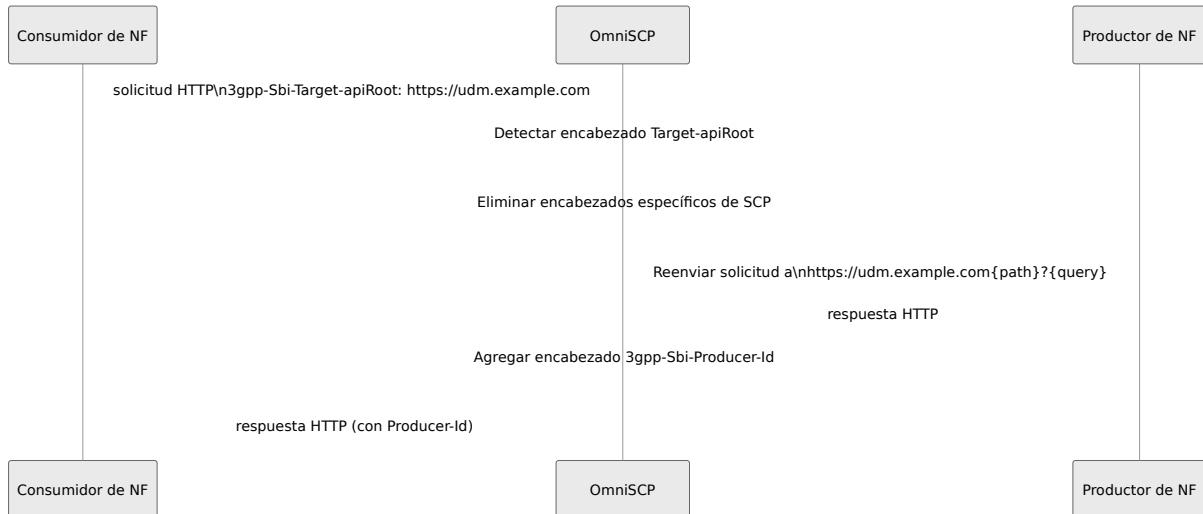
Consumidor de NF

OmniSCP

Productor de NF

solicitud HTTP\n3gpp-Sbi-Target-apiRoot: https://udm.example.com

Detectar encabezado Target-apiRoot

Eliminar encabezados específicos de SCP

Reenviar solicitud a\nhttps://udm.example.com{path}?{query}

respuesta HTTP

Agregar encabezado 3gpp-Sbi-Producer-Id

respuesta HTTP (con Producer-Id)

Consumidor de NF

OmniSCP

Productor de NF